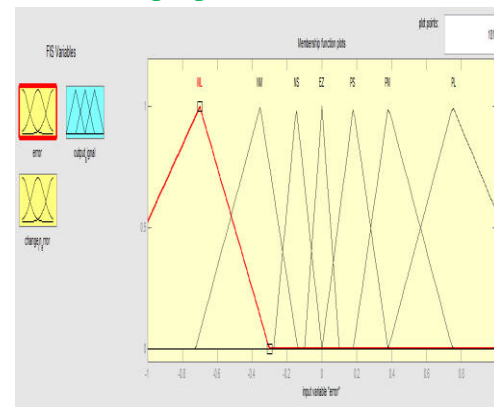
FIS Variables

error

output_goal

change_error

Membership function plots

plot points:

181

NL

NM

NS

EZ

PS

PM

PL

1

0.5

0

-1

-0.8

-0.6

-0.4

-0.2

0

0.2

0.4

0.6

0.8

1

input variable "error"